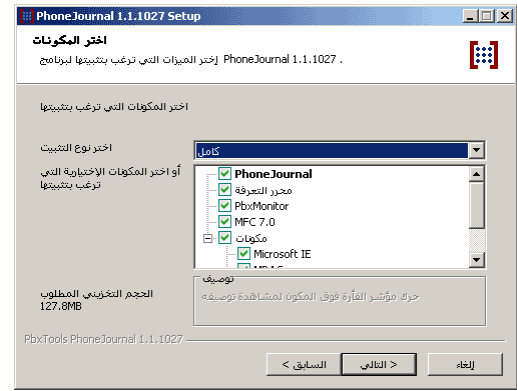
PhoneJournal 1.1.1027 Setup

اختر المكونات

إختر الميزات التي ترغب بتثبيتها لبرنامج PhoneJournal 1.1.1027 .

اختر المكونات التي ترغب بتثبيتها

اختر نوع التثبيت

كامل

أو اختر المكونات الإختيارية التي ترغب بتثبيتها

PhoneJournal
محرر التعرفة
PbxMonitor
MFC 7.0
مكونات
Microsoft IE
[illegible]

توصيف

حرك مؤشر الفأرة فوق المكون لمشاهدة توصيفه

الحجم التخزيني المطلوب
127.8MB

PbxTools PhoneJournal 1.1.1027

< السابق

التالي >

إلغاء